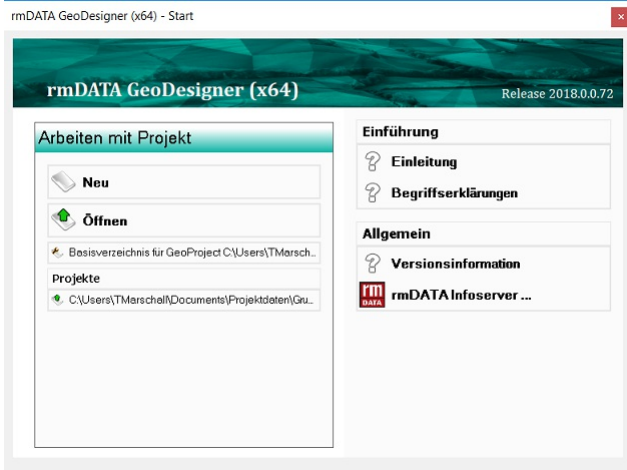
rmDATA GeoDesigner (x64) - Start

×

rmDATA GeoDesigner (x64)

Release 2018.0.0.72

Arbeiten mit Projekt

Neu

Öffnen

Basisverzeichnis für GeoProject C:\Users\TMarsch...

Projekte

C:\Users\TMarschall\Documents\Projektdaten\Gru...

Einführung

Einleitung

Begriffserklärungen

Allgemein

Versionsinformation

rm DATA

rmDATA Infoserver ...